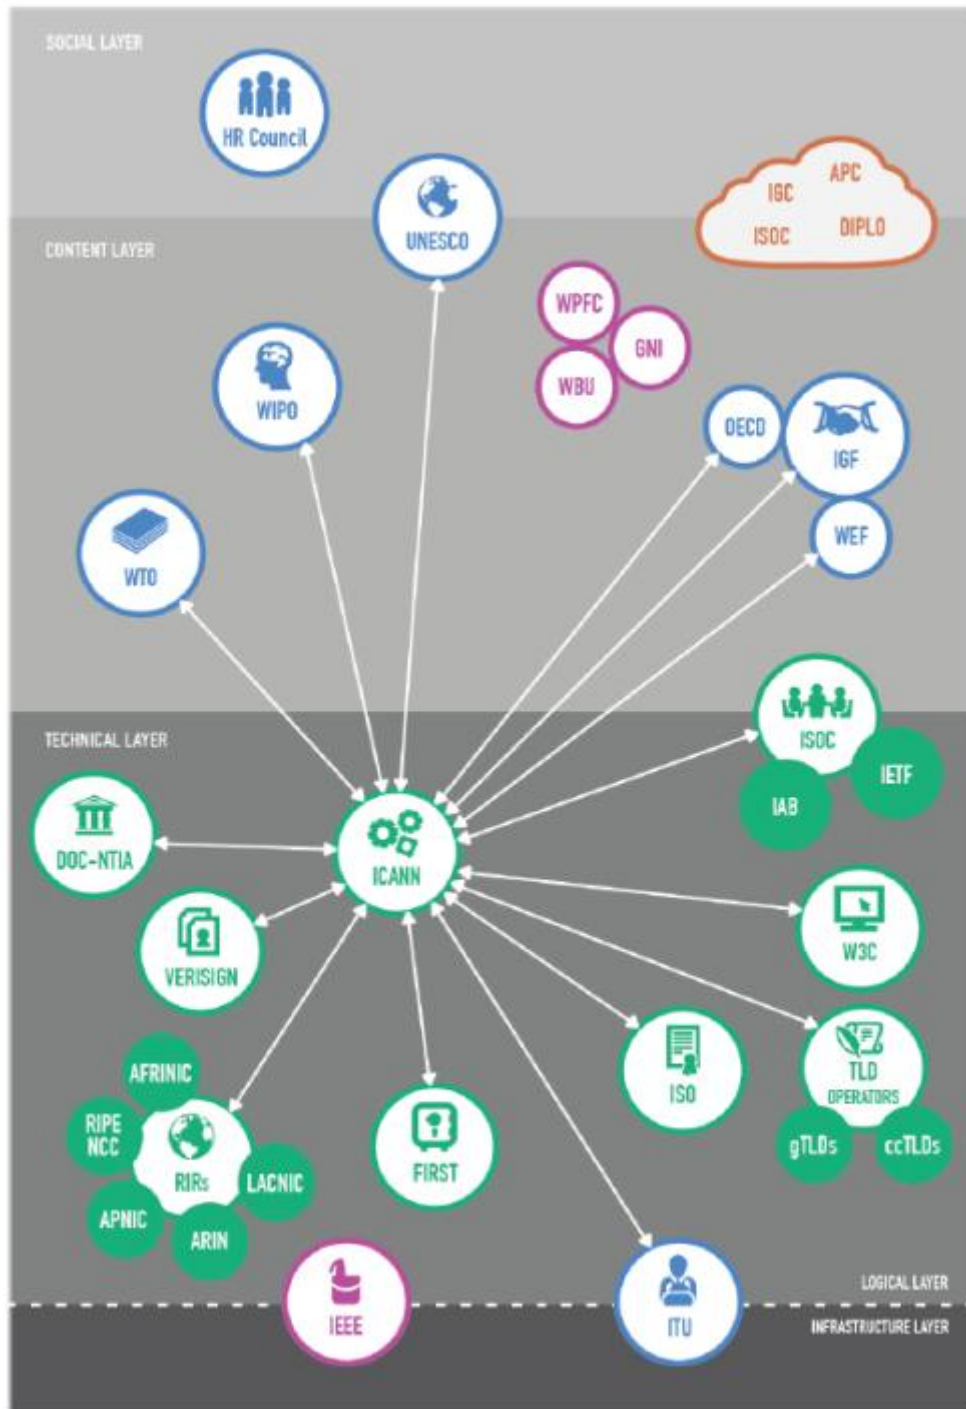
SOCIAL LAYER

HR Council

UNESCO

APC
IGC
ISOC
DIPLO

CONTENT LAYER

WPFC
GNI
WBU

WIPO

OECD
IGF
WEF

WTO

TECHNICAL LAYER

ISOC
IETF
IAB

DOC-NTIA

ICANN

VERISIGN

W3C

AFRINIC
RIPE NCC
RIRs
LACNIC
APNIC
ARIN

FIRST

ISO

TLD OPERATORS
gTLDs
ccTLDs

IEEE

ITU

LOGICAL LAYER
INFRASTRUCTURE LAYER